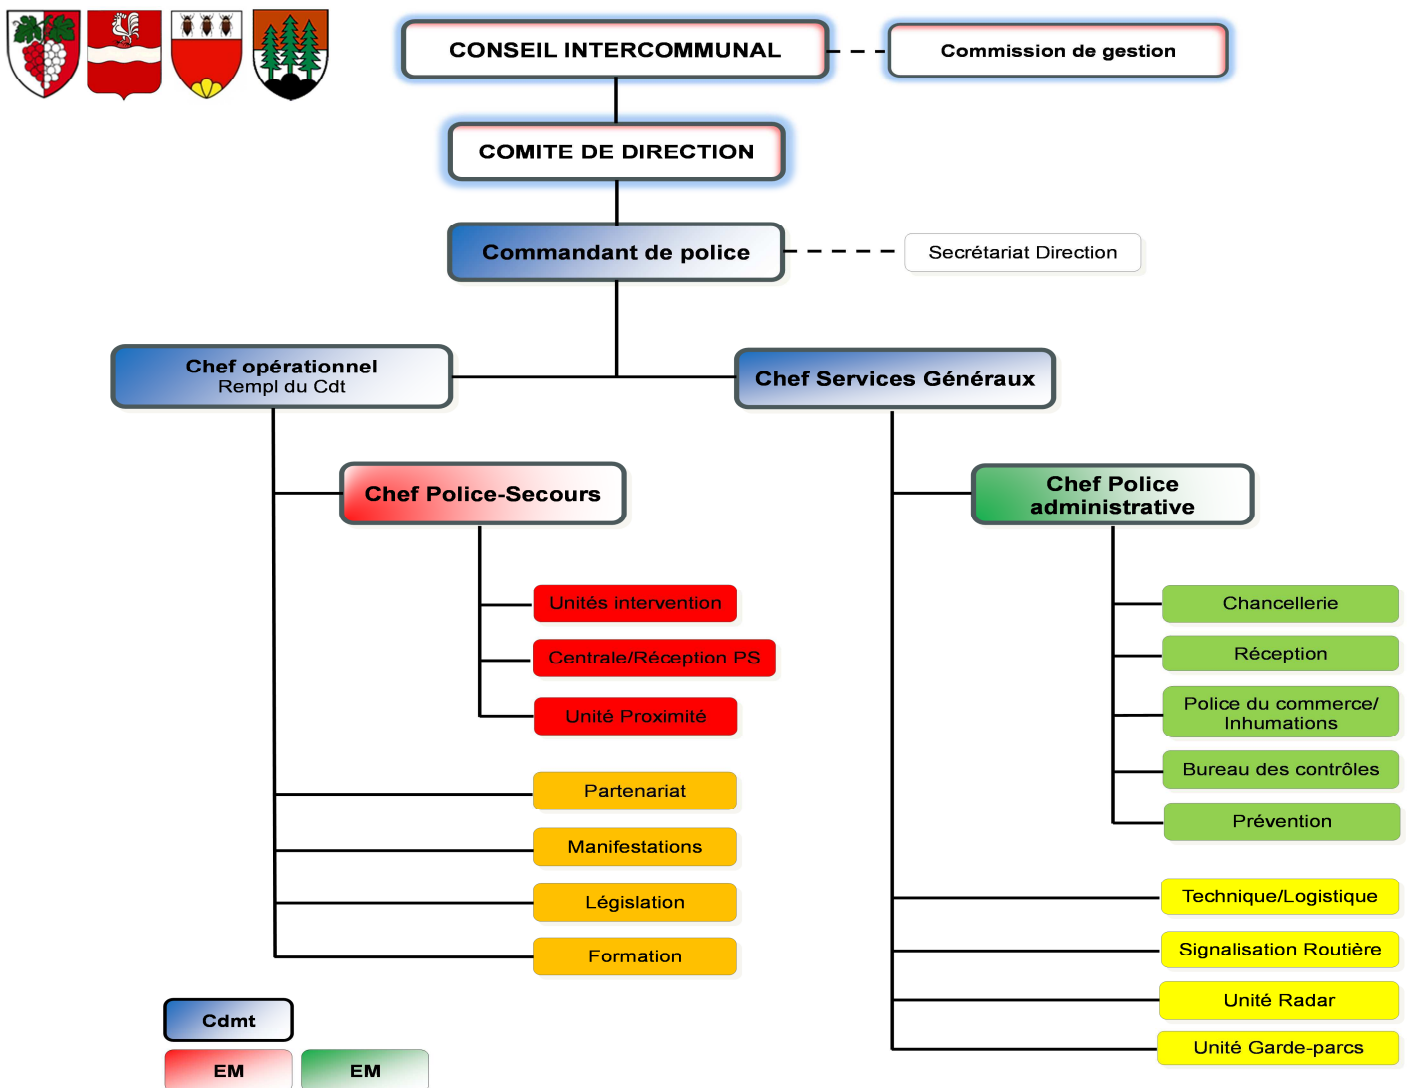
CONSEIL INTERCOMMUNAL

Commission de gestion

COMITE DE DIRECTION

Commandant de police

Secrétariat Direction

Chef opérationnel
Rempl du Cdt

Chef Services Généraux

Chef Police-Secours

Chef Police administrative

Unités intervention

Centrale/Réception PS

Unité Proximité

Chancellerie

Réception

Police du commerce/ Inhumations

Bureau des contrôles

Prévention

Partenariat

Manifestations

Législation

Formation

Technique/Logistique

Signalisation Routière

Unité Radar

Unité Garde-parcs

Cdmt

EM

EM